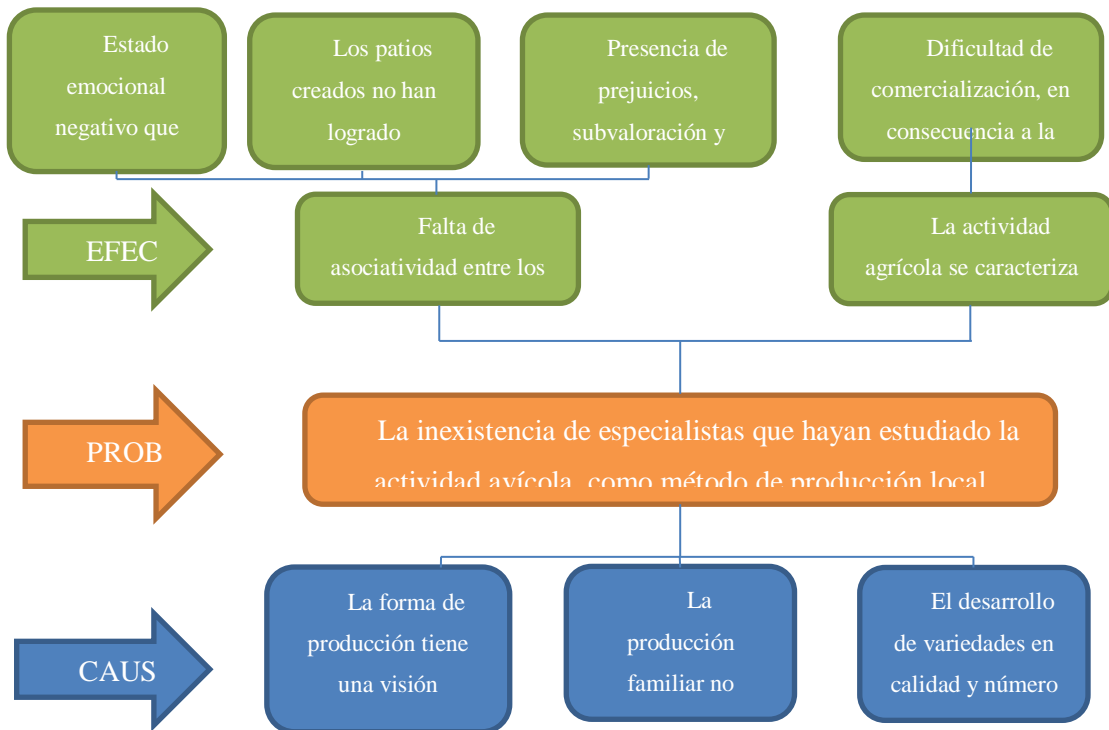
Estado emocional negativo que

Los patios creados no han logrado

Presencia de prejuicios, subvaloración y

Dificultad de comercialización, en consecuencia a la

EFEC

Falta de asociatividad entre los

La actividad agrícola se caracteriza

PROB

La inexistencia de especialistas que hayan estudiado la actividad avícola, como método de producción local

CAUS

La forma de producción tiene una visión

La producción familiar no

El desarrollo de variedades en calidad y número